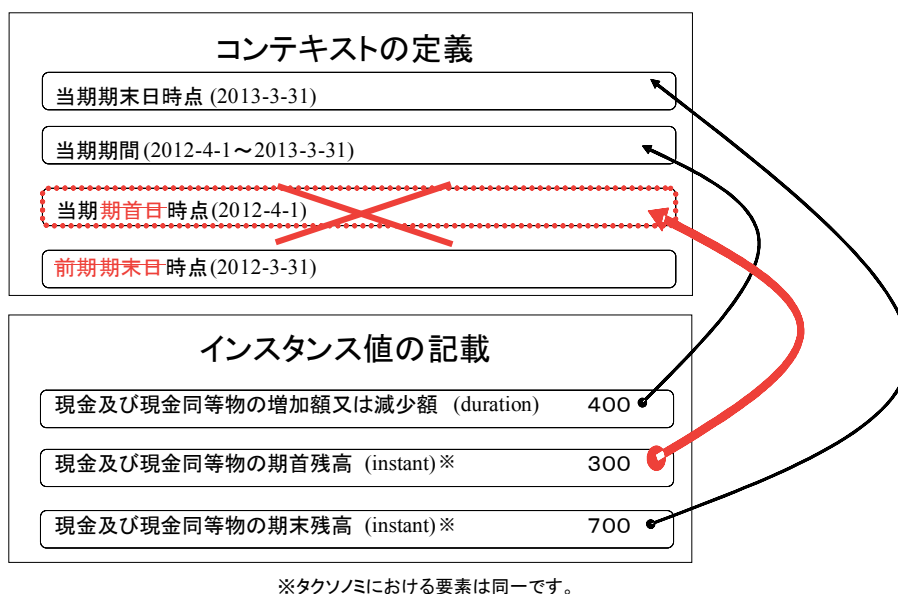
コンテキストの定義

当期期末日時点 (2013-3-31)

当期期間 (2012-4-1～2013-3-31)

当期期首日時点 (2012-4-1)

前期期末日時点 (2012-3-31)

インスタンス値の記載

現金及び現金同等物の増加額又は減少額 (duration) 400

現金及び現金同等物の期首残高 (instant)※ 300

現金及び現金同等物の期末残高 (instant)※ 700

※タクソノミにおける要素は同一です。